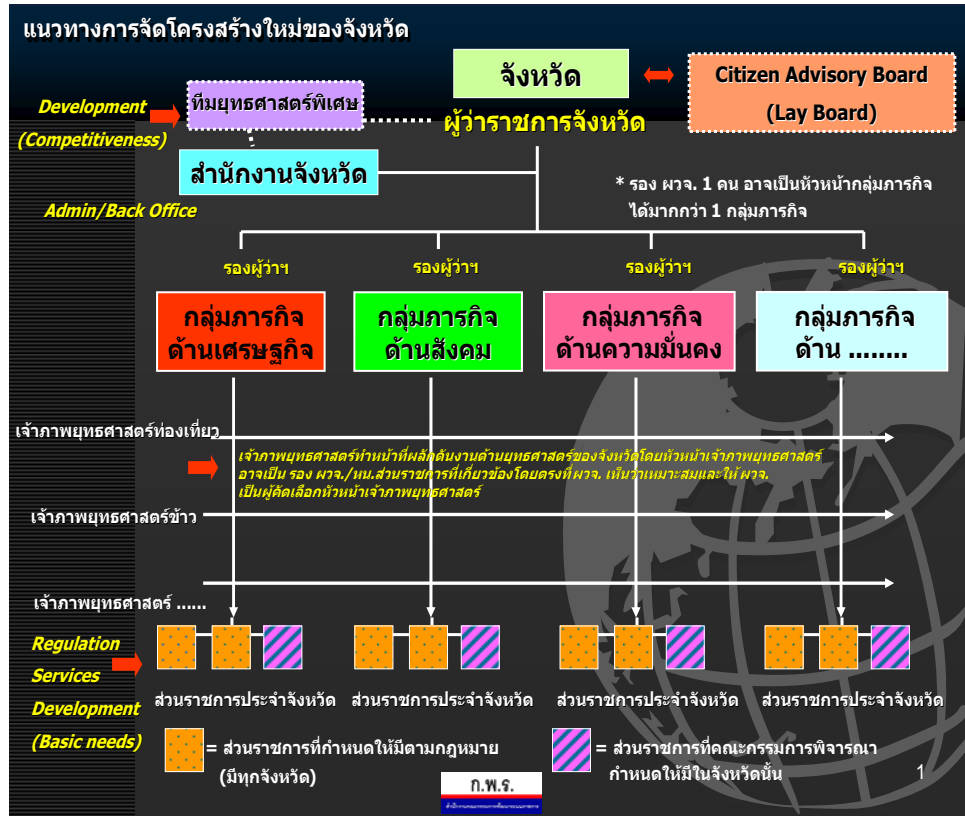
แนวทางการจัดโครงสร้างใหม่ของจังหวัด

จังหวัด

Citizen Advisory Board (Lay Board)

Development (Competitiveness)

ทีมยุทธศาสตร์พิเศษ

ผู้ว่าราชการจังหวัด

สำนักงานจังหวัด

Admin/Back Office

* รอง ผวจ. 1 คน อาจเป็นหัวหน้ากลุ่มภารกิจได้มากกว่า 1 กลุ่มภารกิจ

รองผู้ว่าฯ

รองผู้ว่าฯ

รองผู้ว่าฯ

รองผู้ว่าฯ

กลุ่มภารกิจด้านเศรษฐกิจ

กลุ่มภารกิจด้านสังคม

กลุ่มภารกิจด้านความมั่นคง

กลุ่มภารกิจด้าน ........

เจ้าภาพยุทธศาสตร์ท่องเที่ยว

เจ้าภาพยุทธศาสตร์ทำหน้าที่ผลักดันงานด้านยุทธศาสตร์ของจังหวัดโดยหัวหน้าเจ้าภาพยุทธศาสตร์อาจเป็น รอง ผวจ./หน.ส่วนราชการที่เกี่ยวข้องโดยตรงที่ ผวจ. เห็นว่าเหมาะสมและให้ ผวจ. เป็นผู้คัดเลือกหัวหน้าเจ้าภาพยุทธศาสตร์

เจ้าภาพยุทธศาสตร์ข้าว

เจ้าภาพยุทธศาสตร์ ......

Regulation Services Development (Basic needs)

ส่วนราชการประจำจังหวัด

ส่วนราชการประจำจังหวัด

ส่วนราชการประจำจังหวัด

ส่วนราชการประจำจังหวัด

= ส่วนราชการที่กำหนดให้มีตามกฎหมาย (มีทุกจังหวัด)

= ส่วนราชการที่คณะกรรมการพิจารณากำหนดให้มีในจังหวัดนั้น

ก.พ.ร.

1